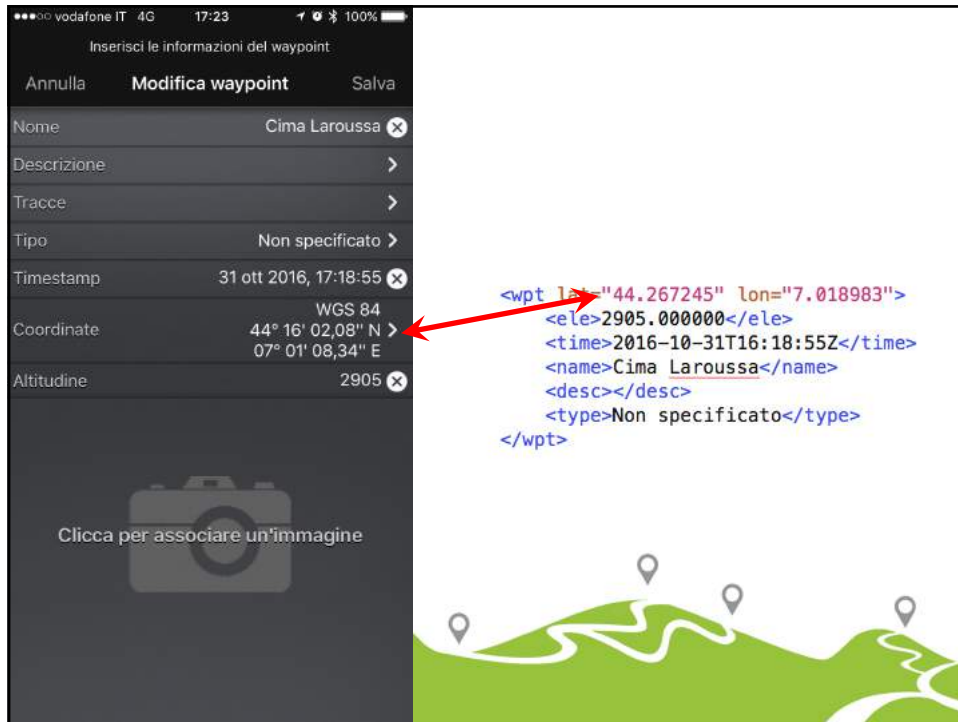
●●●○○ vodafone IT 4G 17:23 100%

Inserisci le informazioni del waypoint

Annulla Modifica waypoint Salva

Nome Cima Laroussa

Descrizione

Tracce

Tipo Non specificato

Timestamp 31 ott 2016, 17:18:55

Coordinate WGS 84 44° 16' 02,08'' N 07° 01' 08,34'' E

Altitudine 2905

Clicca per associare un'immagine

<wpt lat="44.267245" lon="7.018983">
<ele>2905.000000</ele>
<time>2016-10-31T16:18:55Z</time>
<name>Cima Laroussa</name>
<desc></desc>
<type>Non specificato</type>
</wpt>